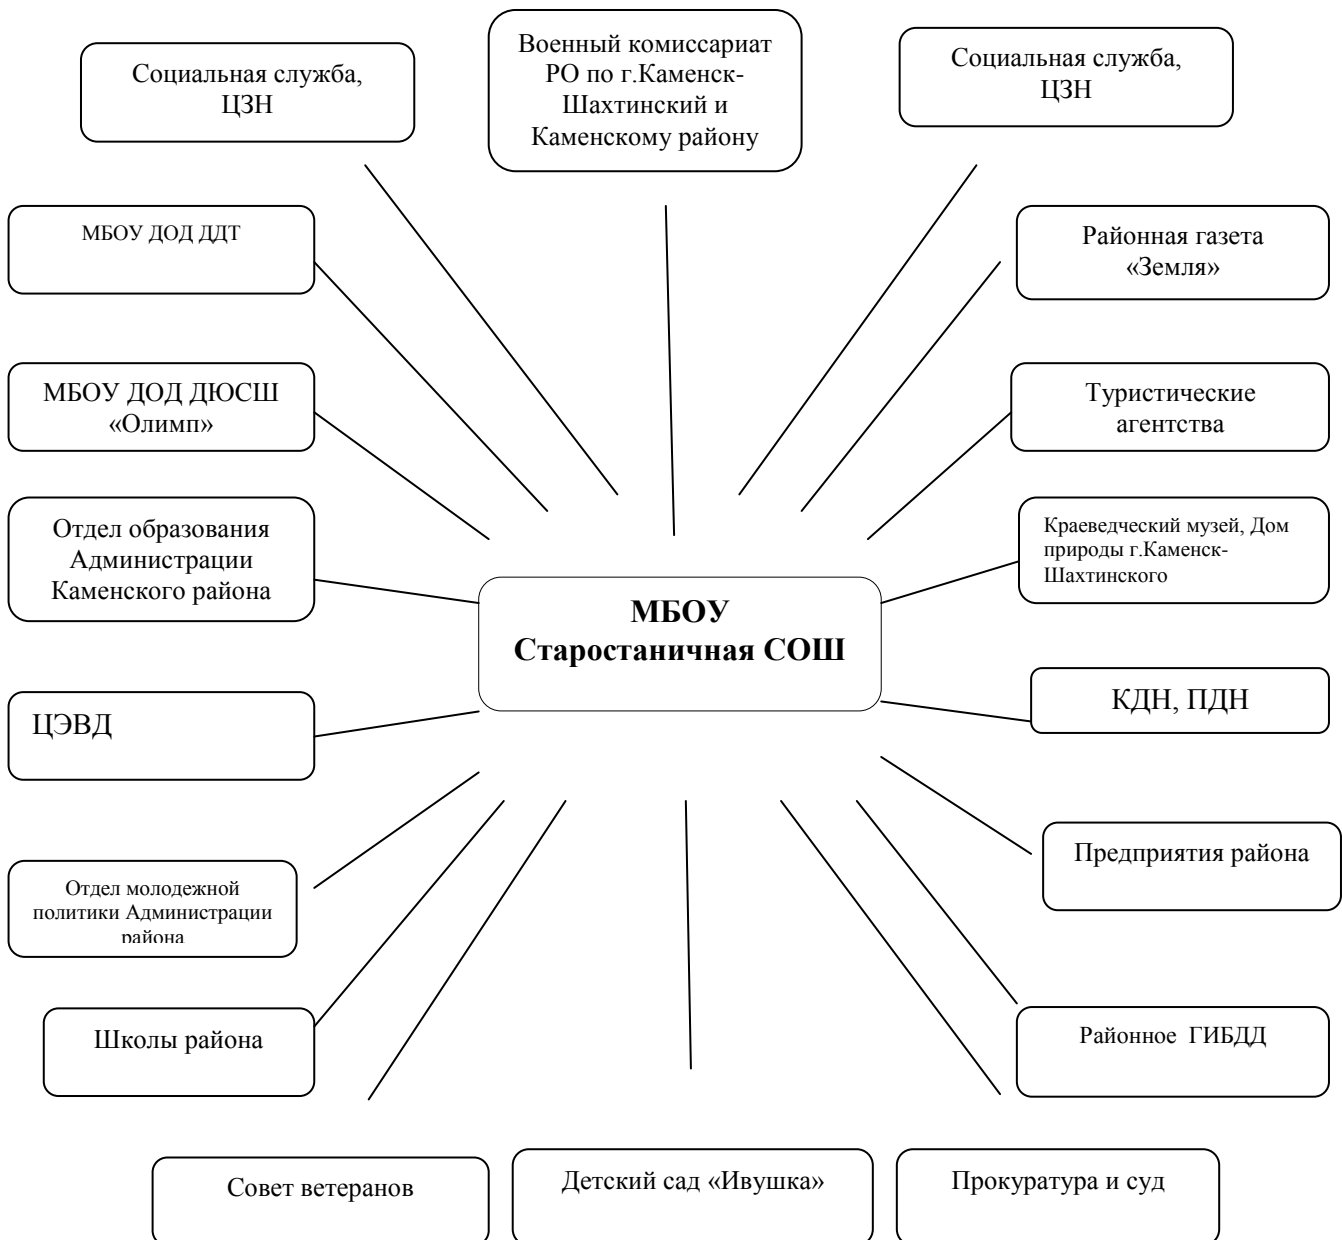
Социальная служба, ЦЗН

Военный комиссариат РО по г.Каменск-Шахтинский и Каменскому району

Социальная служба, ЦЗН

МБОУ ДОД ДДТ

Районная газета «Земля»

МБОУ ДОД ДЮСШ «Олимп»

Туристические агентства

Отдел образования Администрации Каменского района

Краеведческий музей, Дом природы г.Каменск-Шахтинского

МБОУ Старостаничная СОШ

ЦЭВД

КДН, ПДН

Предприятия района

Отдел молодежной политики Администрации района

Школы района

Районное ГИБДД

Совет ветеранов

Детский сад «Ивушка»

Прокуратура и суд